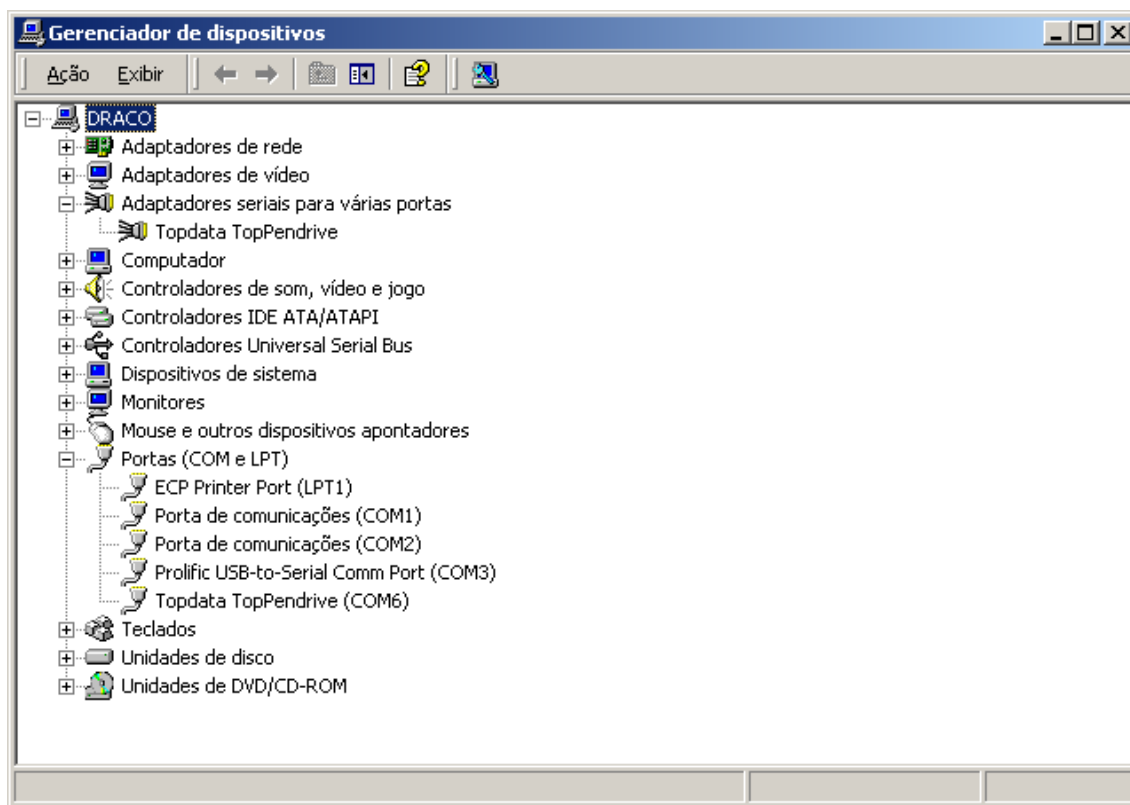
Gerenciador de dispositivos

Ação Exibir

DRACO
Adaptadores de rede
Adaptadores de vídeo
Adaptadores seriais para várias portas
Topdata TopPendrive
Computador
Controladores de som, vídeo e jogo
Controladores IDE ATA/ATAPI
Controladores Universal Serial Bus
Dispositivos de sistema
Monitores
Mouse e outros dispositivos apontadores
Portas (COM e LPT)
ECP Printer Port (LPT1)
Porta de comunicações (COM1)
Porta de comunicações (COM2)
Prolific USB-to-Serial Comm Port (COM3)
Topdata TopPendrive (COM6)
Teclados
Unidades de disco
Unidades de DVD/CD-ROM